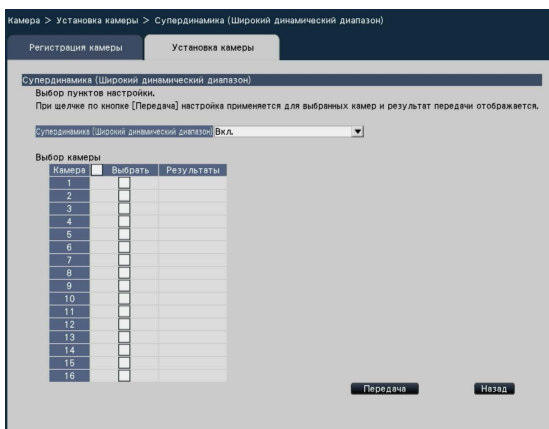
Камера > Установка камеры > Супердинамика (Широкий динамический диапазон)

Регистрация камеры | Установка камеры

Супердинамика (Широкий динамический диапазон)

Выбор пунктов настройки.

При щелчке по кнопке [Передача] настройка применяется для выбранных камер и результат передачи отображается.

Супердинамика (Широкий динамический диапазон) Вкл.

Выбор камеры

| Камера | Выбрать | Результаты |
|---|---|---|
| 1 | | |
| 2 | | |
| 3 | | |
| 4 | | |
| 5 | | |
| 6 | | |
| 7 | | |
| 8 | | |
| 9 | | |
| 10 | | |
| 11 | | |
| 12 | | |
| 13 | | |
| 14 | | |
| 15 | | |
| 16 | | |

Передача

Назад